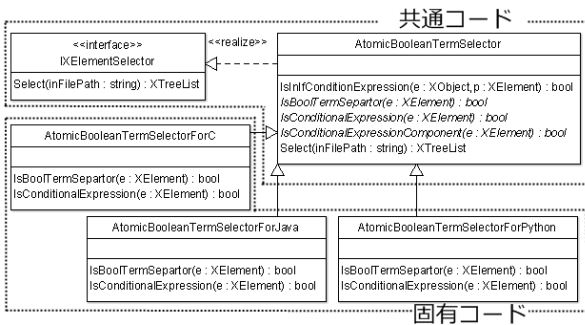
共通コード

<<interface>>
IXElementSelector

Select(inFilePath : string) : XTreeList

<<realize>>

AtomicBooleanTermSelector

IsInIfConditionExpression(e : XObject,p : XElement) : bool
IsBoolTermSepartor(e : XElement) : bool
IsConditionalExpression(e : XElement) : bool
IsConditionalExpressionComponent(e : XElement) : bool
Select(inFilePath : string) : XTreeList

AtomicBooleanTermSelectorForC

IsBoolTermSepartor(e : XElement) : bool
IsConditionalExpression(e : XElement) : bool

AtomicBooleanTermSelectorForJava

IsBoolTermSepartor(e : XElement) : bool
IsConditionalExpression(e : XElement) : bool

AtomicBooleanTermSelectorForPython

IsBoolTermSepartor(e : XElement) : bool
IsConditionalExpression(e : XElement) : bool

固有コード